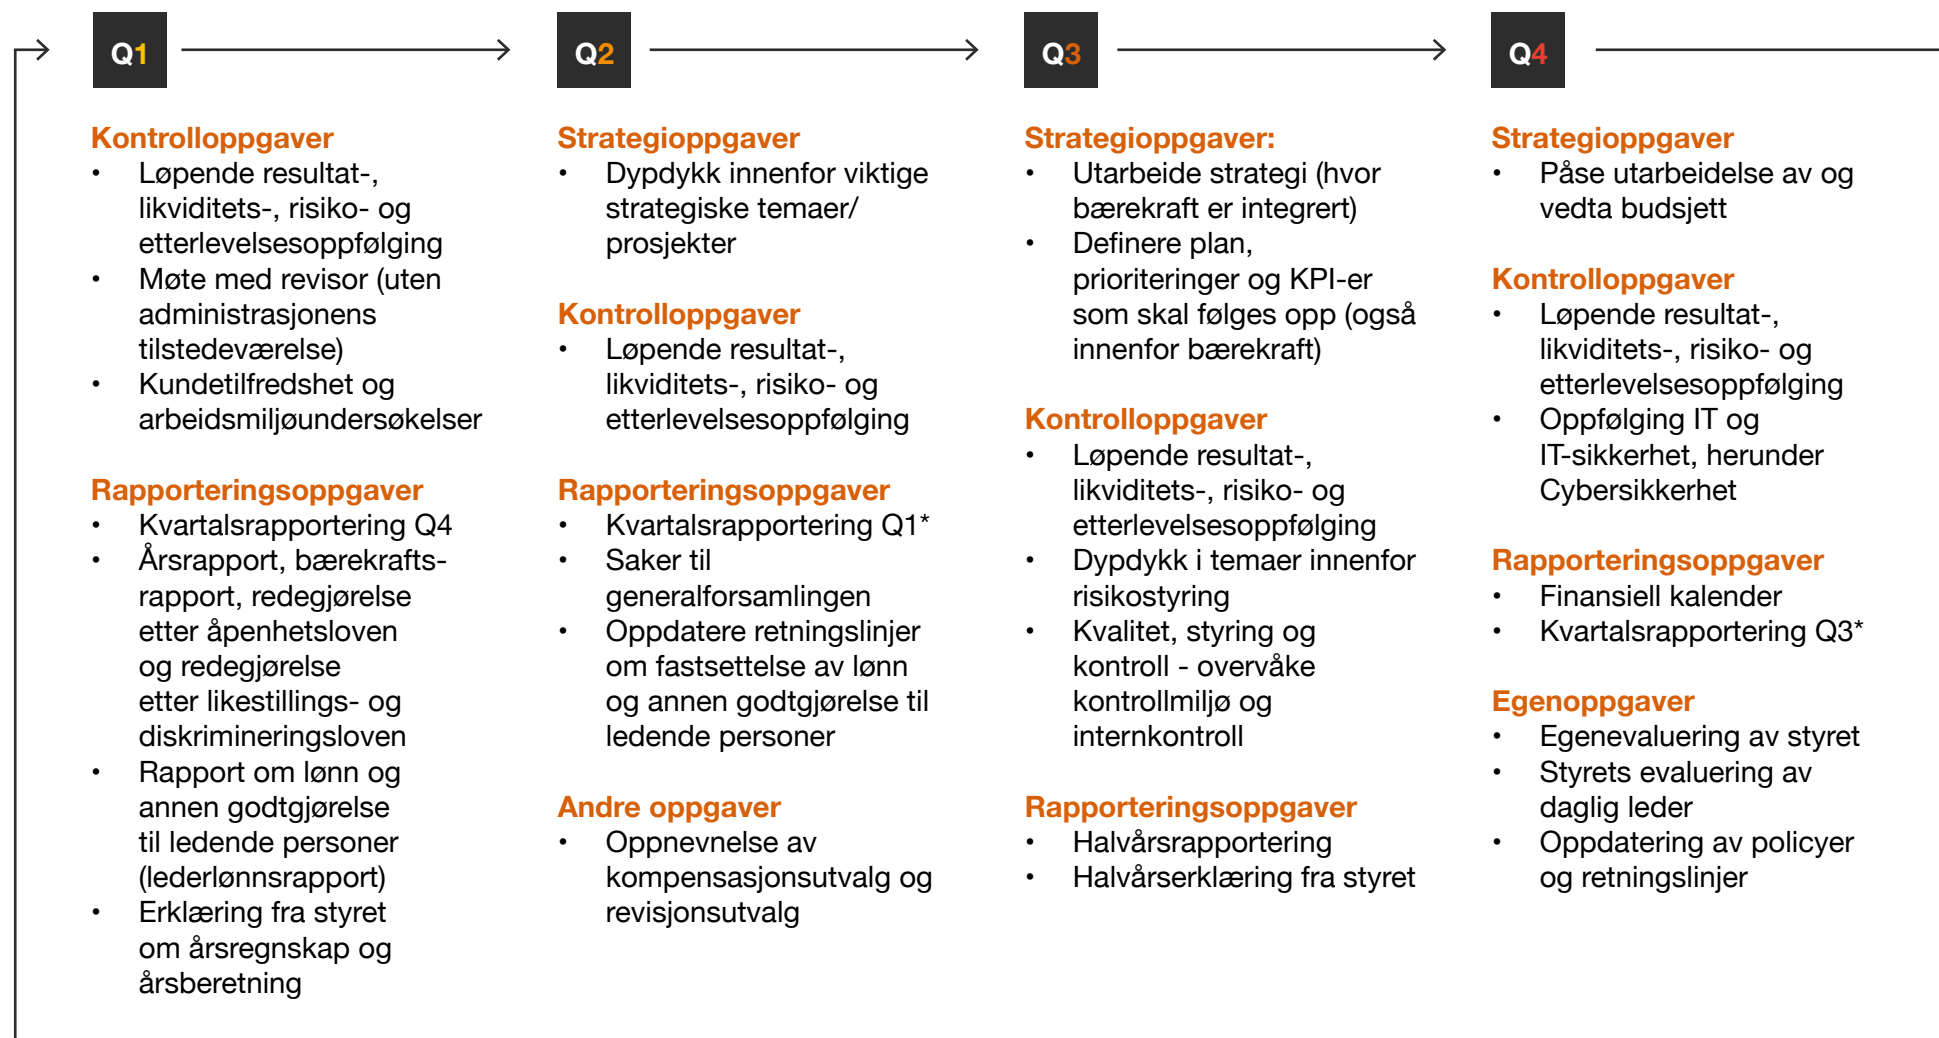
Q1

Kontrolloppgaver
• Løpende resultat-, likviditets-, risiko- og etterlevelsesoppfølging
• Møte med revisor (uten administrasjonens tilstedeværelse)
• Kundetilfredshet og arbeidsmiljøundersøkelser

Rapporteringsoppgaver
• Kvartalsrapportering Q4
• Årsrapport, bærekrafts-rapport, redegjørelse etter åpenhetsloven og redegjørelse etter likestillings- og diskrimineringsloven
• Rapport om lønn og annen godtgjørelse til ledende personer (lederlønnsrapport)
• Erklæring fra styret om årsregnskap og årsberetning

Q2

Strategioppgaver
• Dypdykk innenfor viktige strategiske temaer/ prosjekter

Kontrolloppgaver
• Løpende resultat-, likviditets-, risiko- og etterlevelsesoppfølging

Rapporteringsoppgaver
• Kvartalsrapportering Q1*
• Saker til generalforsamlingen
• Oppdatere retningslinjer om fastsettelse av lønn og annen godtgjørelse til ledende personer

Andre oppgaver
• Oppnevnelse av kompensasjonsutvalg og revisjonsutvalg

Q3

Strategioppgaver:
• Utarbeide strategi (hvor bærekraft er integrert)
• Definere plan, prioriteringer og KPI-er som skal følges opp (også innenfor bærekraft)

Kontrolloppgaver
• Løpende resultat-, likviditets-, risiko- og etterlevelsesoppfølging
• Dypdykk i temaer innenfor risikostyring
• Kvalitet, styring og kontroll - overvåke kontrollmiljø og internkontroll

Rapporteringsoppgaver
• Halvårsrapportering
• Halvårserklæring fra styret

Q4

Strategioppgaver
• Påse utarbeidelse av og vedta budsjett

Kontrolloppgaver
• Løpende resultat-, likviditets-, risiko- og etterlevelsesoppfølging
• Oppfølging IT og IT-sikkerhet, herunder Cybersikkerhet

Rapporteringsoppgaver
• Finansiell kalender
• Kvartalsrapportering Q3*

Egenoppgaver
• Egenevaluering av styret
• Styrets evaluering av daglig leder
• Oppdatering av policyer og retningslinjer